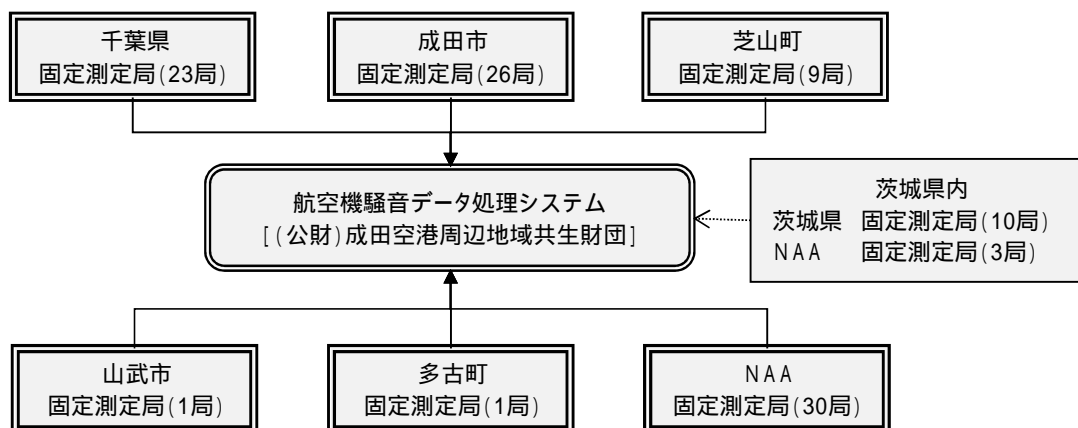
千葉県
固定測定局(23局)

成田市
固定測定局(26局)

芝山町
固定測定局(9局)

航空機騒音データ処理システム
[(公財)成田空港周辺地域共生財団]

茨城県内
茨城県　固定測定局(10局)
NAA　固定測定局(3局)

山武市
固定測定局(1局)

多古町
固定測定局(1局)

NAA
固定測定局(30局)